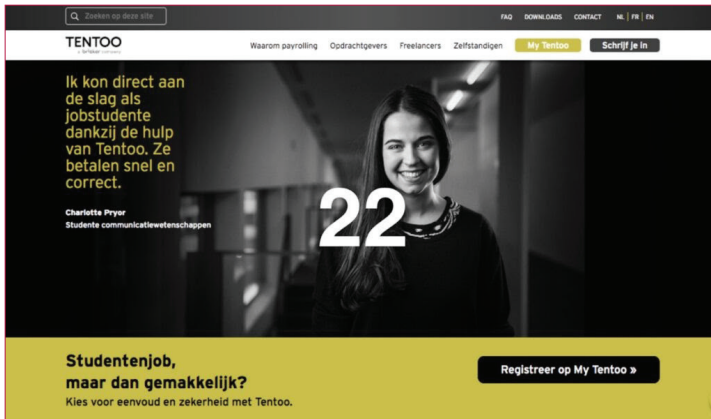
Zoeken op deze site

FAQ DOWNLOADS CONTACT NL | FR | EN

TENTOO
a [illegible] company

Waarom payrolling Opdrachtgevers Freelancers Zelfstandigen My Tentoo Schrijf je in

Ik kon direct aan de slag als jobstudente dankzij de hulp van Tentoo. Ze betalen snel en correct.

Charlotte Pryor
Studente communicatiewetenschappen

22

Studentenjob, maar dan gemakkelijk?
Kies voor eenvoud en zekerheid met Tentoo.

Registreer op My Tentoo »